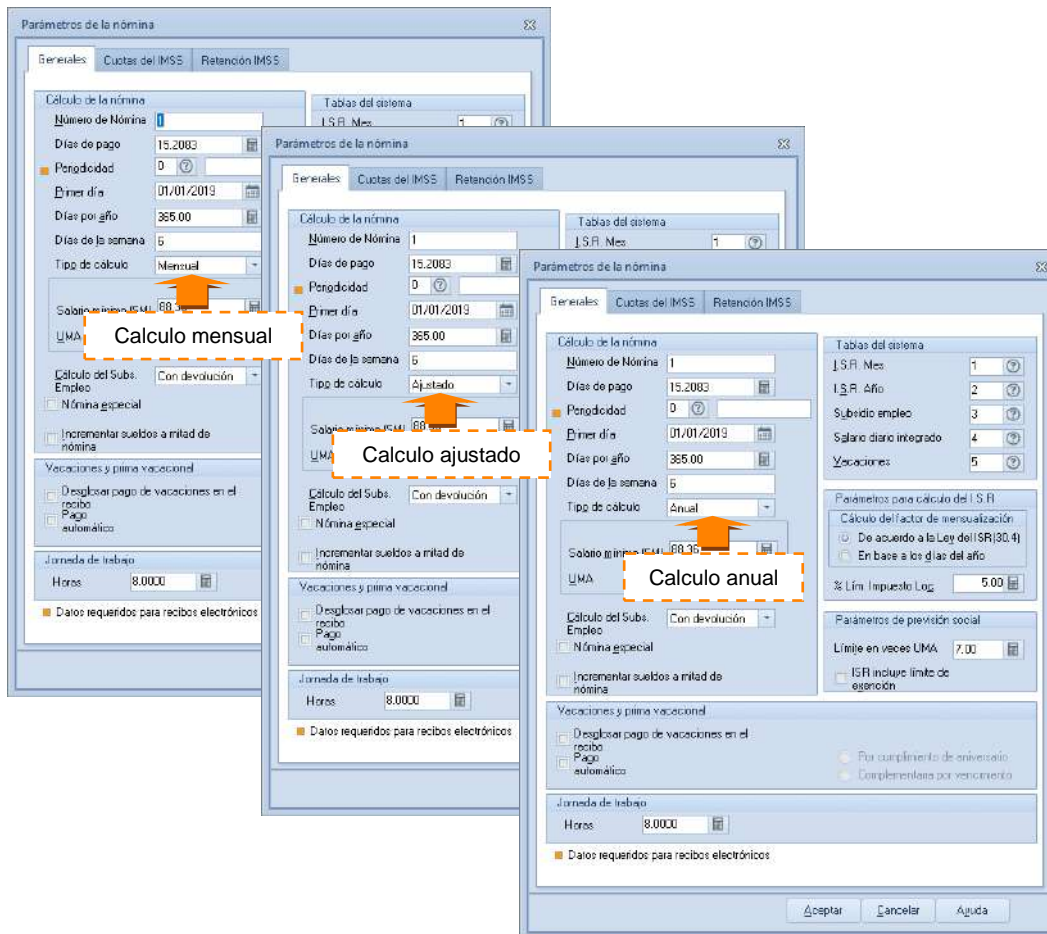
Parámetros de la nómina

Generales | Cuotas del IMSS | Retención IMSS

Cálculo de la nómina
Número de Nómina 1
Días de pago 15.2083
Periodicidad 0
Primer día 01/01/2019
Días por año 365.00
Días de la semana 6
Tipo de cálculo Mensual
Salario mínimo (SM) 88.36
UMA

Calculo mensual

Cálculo del Subs. Empleo Con devolución
Nómina especial
Incrementar sueldos a mitad de nómina

Vacaciones y prima vacacional
Desglosar pago de vacaciones en el recibo
Pago automático

Jornada de trabajo
Horas 8.0000

Datos requeridos para recibos electrónicos

Tablas del sistema
I.S.R. Mes 1

Parámetros de la nómina

Generales | Cuotas del IMSS | Retención IMSS

Cálculo de la nómina
Número de Nómina 1
Días de pago 15.2083
Periodicidad 0
Primer día 01/01/2019
Días por año 365.00
Días de la semana 6
Tipo de cálculo Ajustado
Salario mínimo (SM) 88.36
UMA

Calculo ajustado

Cálculo del Subs. Empleo Con devolución
Nómina especial
Incrementar sueldos a mitad de nómina

Vacaciones y prima vacacional
Desglosar pago de vacaciones en el recibo
Pago automático

Jornada de trabajo
Horas 8.0000

Datos requeridos para recibos electrónicos

Tablas del sistema
I.S.R. Mes 1

Parámetros de la nómina

Generales | Cuotas del IMSS | Retención IMSS

Cálculo de la nómina
Número de Nómina 1
Días de pago 15.2083
Periodicidad 0
Primer día 01/01/2019
Días por año 365.00
Días de la semana 6
Tipo de cálculo Anual
Salario mínimo (SM) 88.36
UMA

Calculo anual

Cálculo del Subs. Empleo Con devolución
Nómina especial
Incrementar sueldos a mitad de nómina

Tablas del sistema
I.S.R. Mes 1
I.S.R. Año 2
Subsidio empleo 3
Salario diario integrado 4
Vacaciones 5

Parámetros para cálculo del I.S.R.
Cálculo del factor de mensualización
De acuerdo a la Ley del ISR (30.4)
En base a los días del año
% Lím. Impuesto Loc. 5.00

Parámetros de previsión social
Límite en veces UMA 7.00
ISR incluye límite de exención

Vacaciones y prima vacacional
Desglosar pago de vacaciones en el recibo
Pago automático
Por cumplimiento de aniversario
Complementario por vencimiento

Jornada de trabajo
Horas 8.0000

Datos requeridos para recibos electrónicos

Aceptar | Cancelar | Ayuda